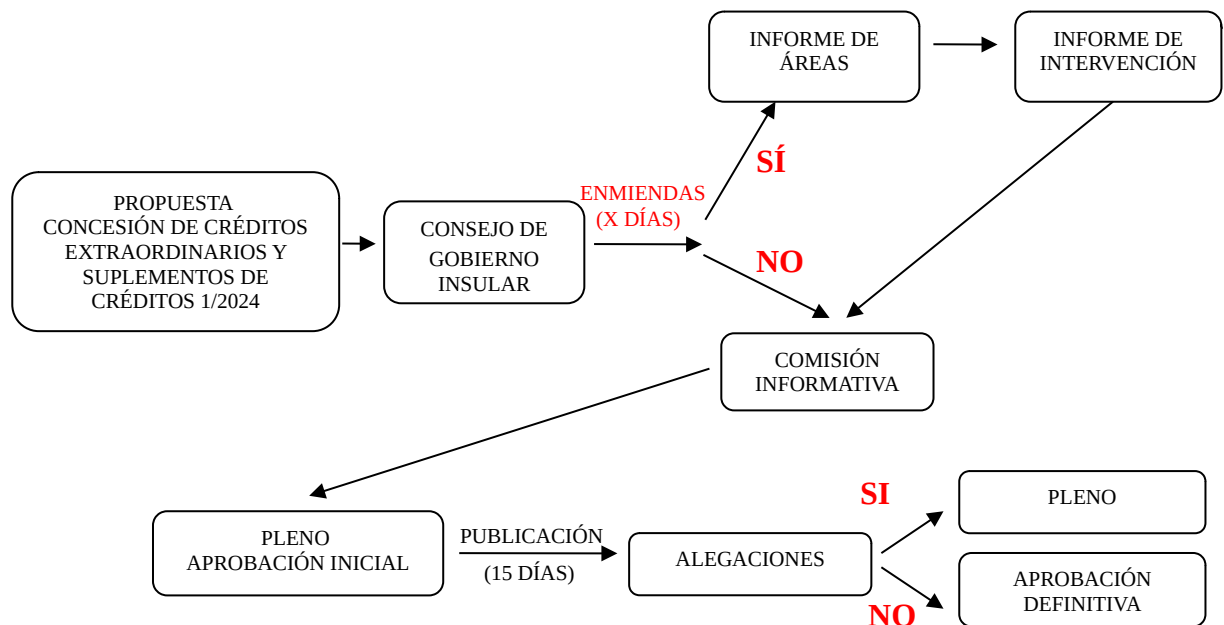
INFORME DE ÁREAS

INFORME DE INTERVENCIÓN

SÍ

PROPUESTA CONCESIÓN DE CRÉDITOS EXTRAORDINARIOS Y SUPLEMENTOS DE CRÉDITOS 1/2024

CONSEJO DE GOBIERNO INSULAR

ENMIENDAS (X DÍAS)

NO

COMISIÓN INFORMATIVA

SI

PLENO

PLENO APROBACIÓN INICIAL

PUBLICACIÓN (15 DÍAS)

ALEGACIONES

APROBACIÓN DEFINITIVA

NO